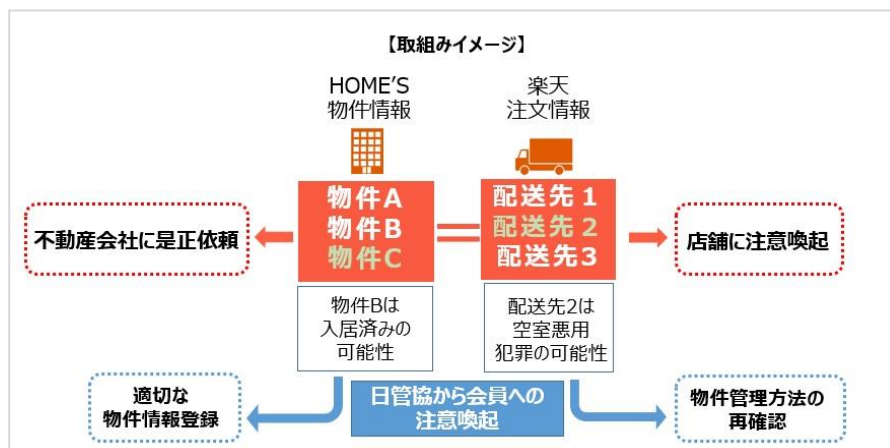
【取組みイメージ】

HOME'S
物件情報

楽天
注文情報

物件A
物件B
物件C

配送先 1
配送先 2
配送先3

不動産会社に是正依頼

店舗に注意喚起

物件Bは
入居済みの
可能性

配送先2は
空室悪用
犯罪の可能性

適切な
物件情報登録

日管協から会員への
注意喚起

物件管理方法の
再確認